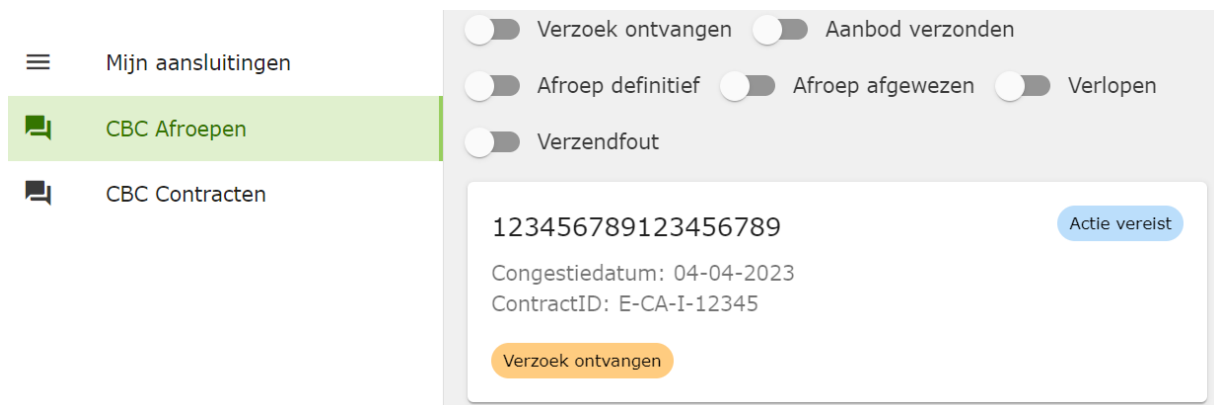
Mijn aansluitingen

CBC Afroepen

CBC Contracten

Verzoek ontvangen
Aanbod verzonden
Afroep definitief
Afroep afgewezen
Verlopen
Verzendfout

123456789123456789
Actie vereist

Congestiedatum: 04-04-2023
ContractID: E-CA-I-12345

Verzoek ontvangen